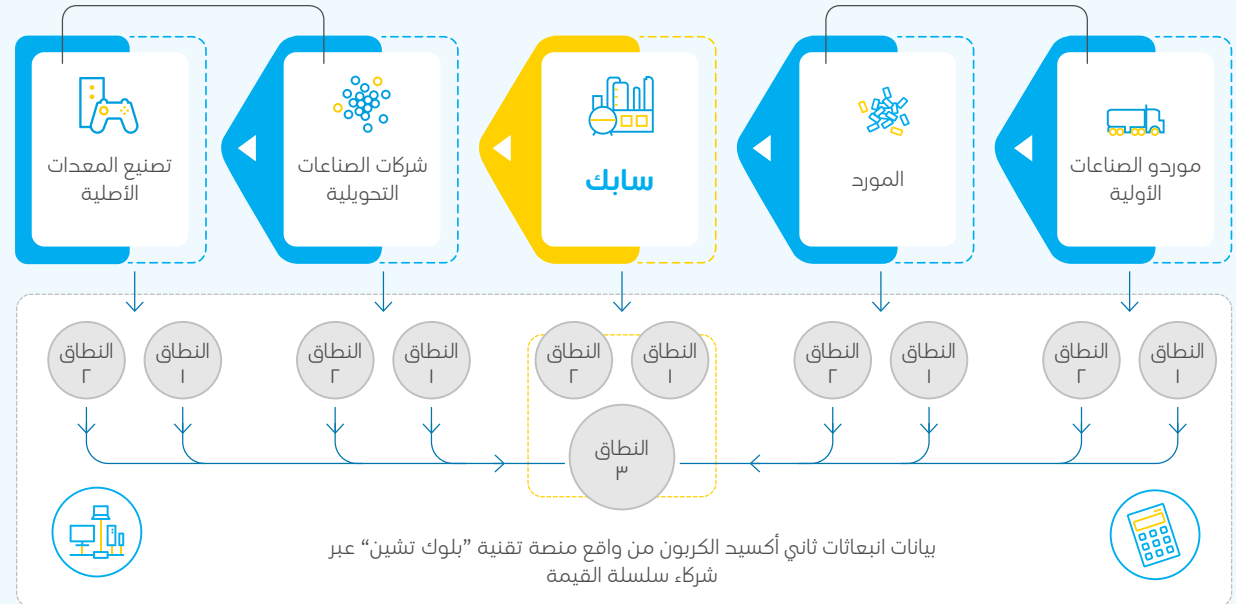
موردو الصناعات الأولية

المورد

سابك

شركات الصناعات التحويلية

تصنيع المعدات الأصلية

النطاق ١

النطاق ٢

النطاق ١

النطاق ٢

النطاق ١

النطاق ٢

النطاق ٣

النطاق ١

النطاق ٢

النطاق ١

النطاق ٢

بيانات انبعاثات ثاني أكسيد الكربون من واقع منصة تقنية "بلوك تشين" عبر شركاء سلسلة القيمة